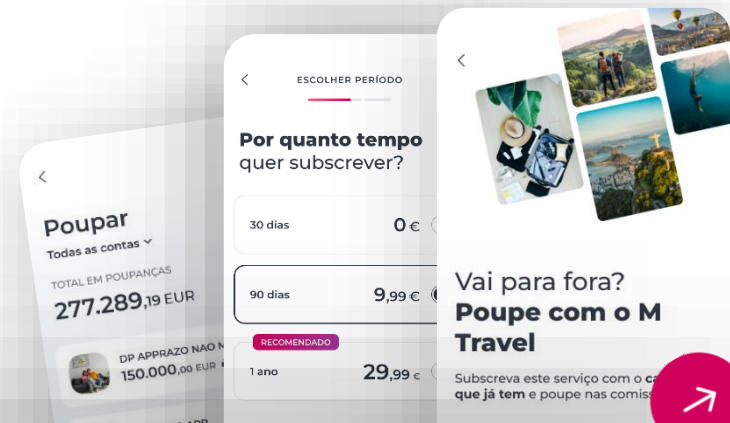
Poupar
Todas as contas

TOTAL EM POUPANÇAS
277.289,19 EUR

DP APPRAZO NAO M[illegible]
150.000,00 EUR

ESCOLHER PERÍODO

Por quanto tempo quer subscrever?

30 dias 0 €

90 dias 9,99 €

RECOMENDADO
1 ano 29,99 €

Vai para fora?
Poupe com o M Travel

Subscreva este serviço com o ca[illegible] que já tem e poupe nas comiss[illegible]